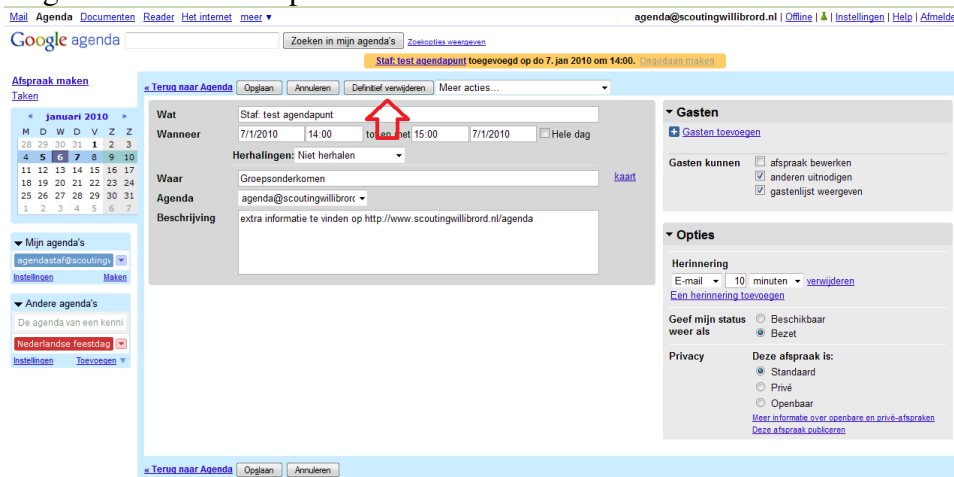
Mail Agenda Documenten Reader Het internet meer ▾

agenda@scoutingwillibrord.nl | Offline | | Instellingen | Help | Afmelden

Google agenda

Zoeken in mijn agenda's

Zoekopties weergeven

Staf: test agendapunt toegevoegd op do 7. jan 2010 om 14:00. Ongedaan maken

Afspraak maken

Taken

« januari 2010 »

| M | D | W | D | V | Z | Z |
|---|---|---|---|---|---|---|
| 28 | 29 | 30 | 31 | 1 | 2 | 3 |
| 4 | 5 | 6 | 7 | 8 | 9 | 10 |
| 11 | 12 | 13 | 14 | 15 | 16 | 17 |
| 18 | 19 | 20 | 21 | 22 | 23 | 24 |
| 25 | 26 | 27 | 28 | 29 | 30 | 31 |
| 1 | 2 | 3 | 4 | 5 | 6 | 7 |

Mijn agenda's

agendastaf@scoutingw

Instellingen Maken

Andere agenda's

De agenda van een kenni

Nederlandse feestdag

Instellingen Toevoegen

« Terug naar Agenda Opslaan Annuleren Definitief verwijderen Meer acties...

Wat Staf: test agendapunt

Wanneer 7/1/2010 14:00 tot en met 15:00 7/1/2010 Hele dag

Herhalingen: Niet herhalen

Waar Groepsonderkomen kaart

Agenda agenda@scoutingwillibrord

Beschrijving extra informatie te vinden op http://www.scoutingwillibrord.nl/agenda

Gasten

Gasten toevoegen

Gasten kunnen afspraak bewerken anderen uitnodigen gastenlijst weergeven

Opties

Herinnering

E-mail 10 minuten verwijderen

Een herinnering toevoegen

Geef mijn status weer als Beschikbaar Bezet

Privacy Deze afspraak is: Standaard Privé Openbaar

Meer informatie over openbare en privé-afspraken

Deze afspraak publiceren

« Terug naar Agenda Opslaan Annuleren